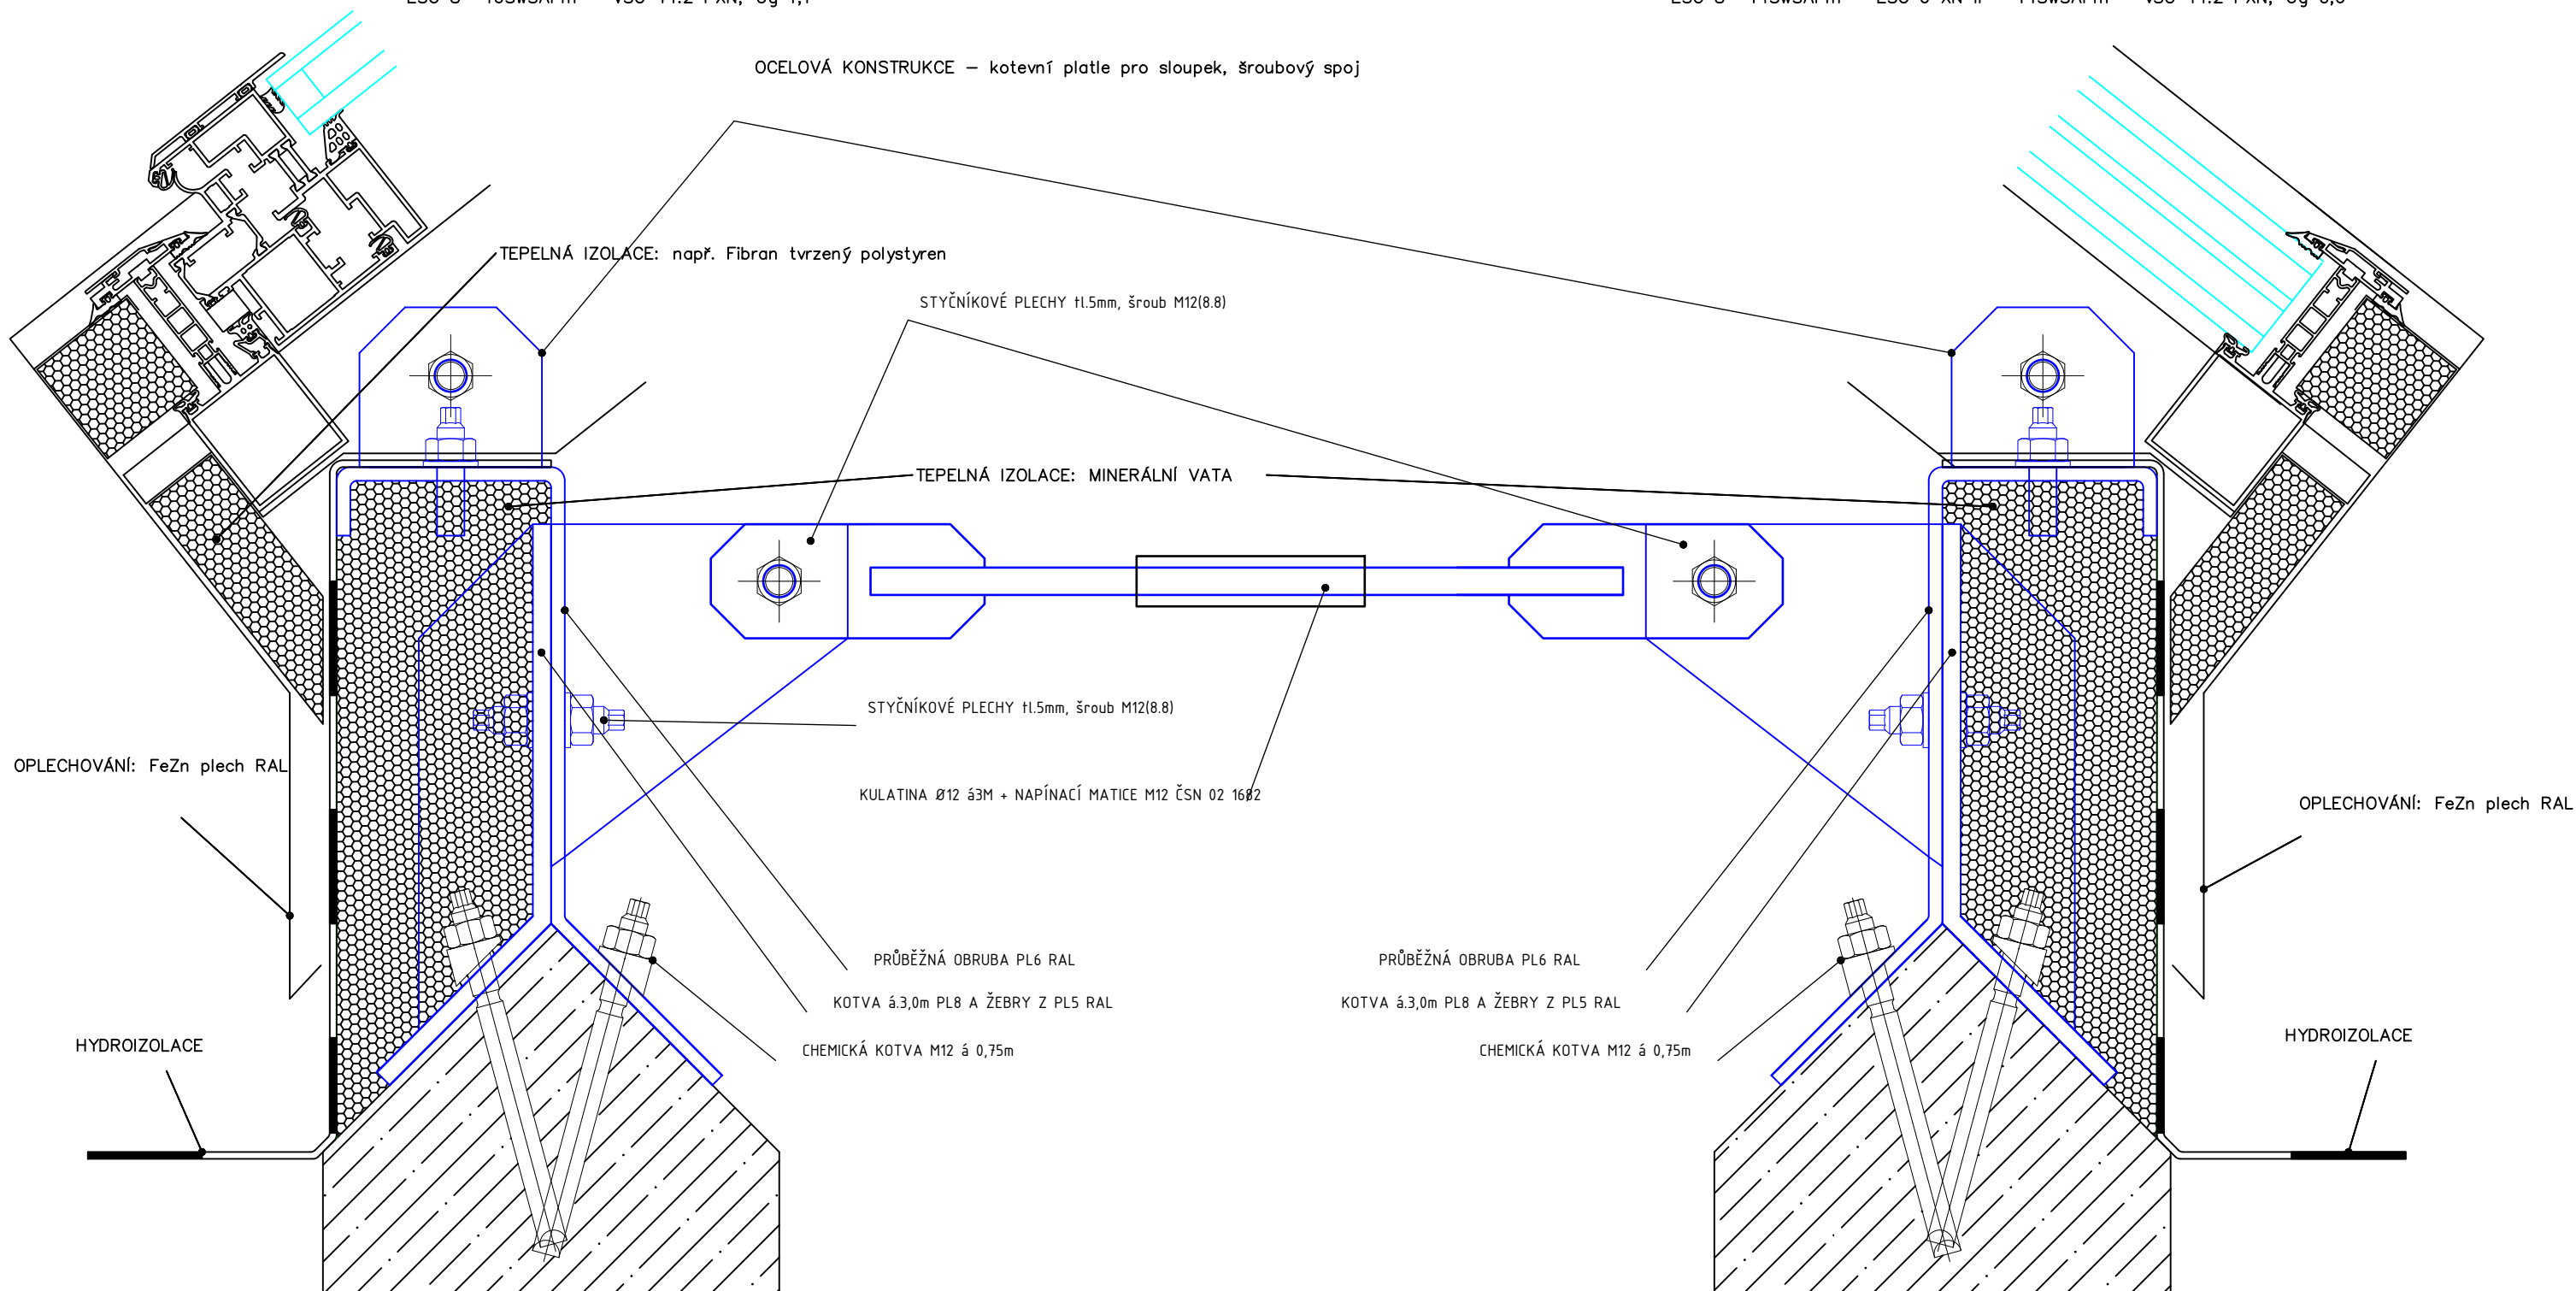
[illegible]

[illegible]

OCELOVÁ KONSTRUKCE – kotevní platle pro sloupek, šroubový spoj

TEPELNÁ IZOLACE: např. Fibran tvrzený polystyren

STYČNÍKOVÉ PLECHY tl.5mm, šroub M12(8.8)

TEPELNÁ IZOLACE: MINERÁLNÍ VATA

STYČNÍKOVÉ PLECHY tl.5mm, šroub M12(8.8)

OPLECHOVÁNÍ: FeZn plech RAL

KULATINA Ø12 á3M + NAPÍNACÍ MATICE M12 ČSN 02 1682

OPLECHOVÁNÍ: FeZn plech RAL

PRŮBĚŽNÁ OBRUBA PL6 RAL

PRŮBĚŽNÁ OBRUBA PL6 RAL

KOTVA á.3,0m PL8 A ŽEBRY Z PL5 RAL

KOTVA á.3,0m PL8 A ŽEBRY Z PL5 RAL

HYDROIZOLACE

CHEMICKÁ KOTVA M12 á 0,75m

CHEMICKÁ KOTVA M12 á 0,75m

HYDROIZOLACE